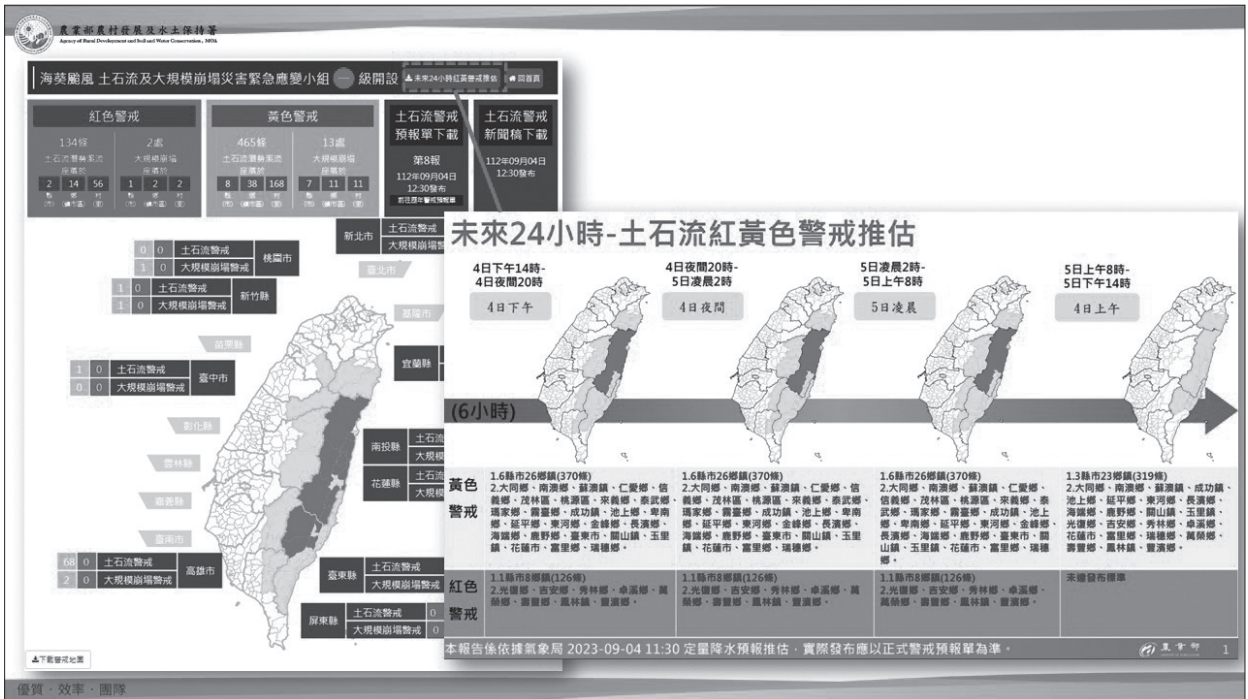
農業部農村發展及水土保持署
Agency of Rural Development and Soil and Water Conservation, MOA

海葵颱風 土石流及大規模崩塌災害緊急應變小組 一 級開設

未來24小時紅黃警戒推估　回首頁

紅色警戒

134條 土石流警戒系流 座落於 2 14 56 縣(市) 鄉(鎮市區) 村(里)

2處 大規模崩塌 座落於 1 2 2 縣(市) 鄉(鎮市區) 村(里)

黃色警戒

465條 土石流潛勢溪流 座落於 8 38 168 縣(市) 鄉(鎮市區) 村(里)

13處 大規模崩塌 座落於 7 11 11 縣(市) 鄉(鎮市區) 村(里)

土石流警戒預報單下載

第8報 112年09月04日 12:30發布

土石流警戒新聞稿下載

112年09月04日 12:30發布

新北市 土石流警戒 大規模崩塌警戒

0 0 土石流警戒 1 0 大規模崩塌警戒 桃園市

1 0 土石流警戒 1 0 大規模崩塌警戒 新竹縣

臺北市

基隆市

苗栗縣

宜蘭縣

1 0 土石流警戒 0 0 大規模崩塌警戒 臺中市

彰化縣

南投縣 土石流 大規模

花蓮縣 土石流 大規模

雲林縣

嘉義縣

臺南市

68 0 土石流警戒 2 0 大規模崩塌警戒 高雄市

臺東縣 土石流警戒 大規模崩塌警戒

屏東縣 土石流警戒 0 大規模崩塌警戒 0

下載警戒地圖

未來24小時-土石流紅黃色警戒推估

4日下午14時-4日夜間20時 4日下午

4日夜間20時-5日凌晨2時 4日夜間

5日凌晨2時-5日上午8時 5日凌晨

5日上午8時-5日下午14時 4日上午

(6小時)

| | | | | |
|---|---|---|---|---|
| 黃色警戒 | 1.6縣市26鄉鎮(370條) 2.大同鄉、南澳鄉、蘇澳鎮、仁愛鄉、信義鄉、茂林區、桃源區、來義鄉、泰武鄉、瑪家鄉、霧臺鄉、成功鎮、池上鄉、卑南鄉、延平鄉、東河鄉、金峰鄉、長濱鄉、海端鄉、鹿野鄉、臺東市、關山鎮、玉里鎮、花蓮市、富里鄉、瑞穗鄉。 | 1.6縣市26鄉鎮(370條) 2.大同鄉、南澳鄉、蘇澳鎮、仁愛鄉、信義鄉、茂林區、桃源區、來義鄉、泰武鄉、瑪家鄉、霧臺鄉、成功鎮、池上鄉、卑南鄉、延平鄉、東河鄉、金峰鄉、長濱鄉、海端鄉、鹿野鄉、臺東市、關山鎮、玉里鎮、花蓮市、富里鄉、瑞穗鄉。 | 1.6縣市26鄉鎮(370條) 2.大同鄉、南澳鄉、蘇澳鎮、仁愛鄉、信義鄉、茂林區、桃源區、來義鄉、泰武鄉、瑪家鄉、霧臺鄉、成功鎮、池上鄉、卑南鄉、延平鄉、東河鄉、金峰鄉、長濱鄉、海端鄉、鹿野鄉、臺東市、關山鎮、玉里鎮、花蓮市、富里鄉、瑞穗鄉。 | 1.3縣市23鄉鎮(319條) 2.大同鄉、南澳鄉、蘇澳鎮、成功鎮、池上鄉、延平鄉、東河鄉、長濱鄉、海端鄉、鹿野鄉、關山鎮、玉里鎮、光復鄉、吉安鄉、秀林鄉、卓溪鄉、花蓮市、富里鄉、瑞穗鄉、萬榮鄉、壽豐鄉、鳳林鎮、豐濱鄉。 |
| 紅色警戒 | 1.1縣市8鄉鎮(126條) 2.光復鄉、吉安鄉、秀林鄉、卓溪鄉、萬榮鄉、壽豐鄉、鳳林鎮、豐濱鄉。 | 1.1縣市8鄉鎮(126條) 2.光復鄉、吉安鄉、秀林鄉、卓溪鄉、萬榮鄉、壽豐鄉、鳳林鎮、豐濱鄉。 | 1.1縣市8鄉鎮(126條) 2.光復鄉、吉安鄉、秀林鄉、卓溪鄉、萬榮鄉、壽豐鄉、鳳林鎮、豐濱鄉。 | 未達發布標準 |

本報告係依據氣象局 2023-09-04 11:30 定量降水預報推估，實際發布應以正式警戒預報單為準。

農業部 1

優質．效率．團隊